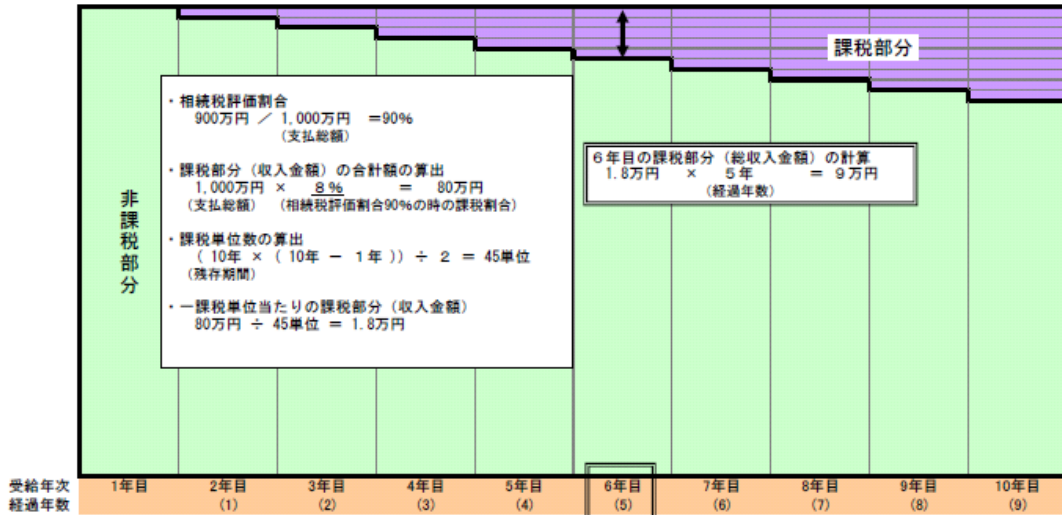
課税部分

非課税部分

・相続税評価割合
900万円 ／ 1,000万円 ＝90%
（支払総額）

・課税部分（収入金額）の合計額の算出
1,000万円 × 8% ＝ 80万円
（支払総額） （相続税評価割合90%の時の課税割合）

・課税単位数の算出
（10年 ×（10年 － 1年））÷ 2 ＝ 45単位
（残存期間）

・一課税単位当たりの課税部分（収入金額）
80万円 ÷ 45単位 ＝ 1.8万円

6年目の課税部分（総収入金額）の計算
1.8万円 × 5年 ＝ 9万円
（経過年数）

| 受給年次 経過年数 | 1年目 | 2年目 (1) | 3年目 (2) | 4年目 (3) | 5年目 (4) | 6年目 (5) | 7年目 (6) | 8年目 (7) | 9年目 (8) | 10年目 (9) |
|---|---|---|---|---|---|---|---|---|---|---|